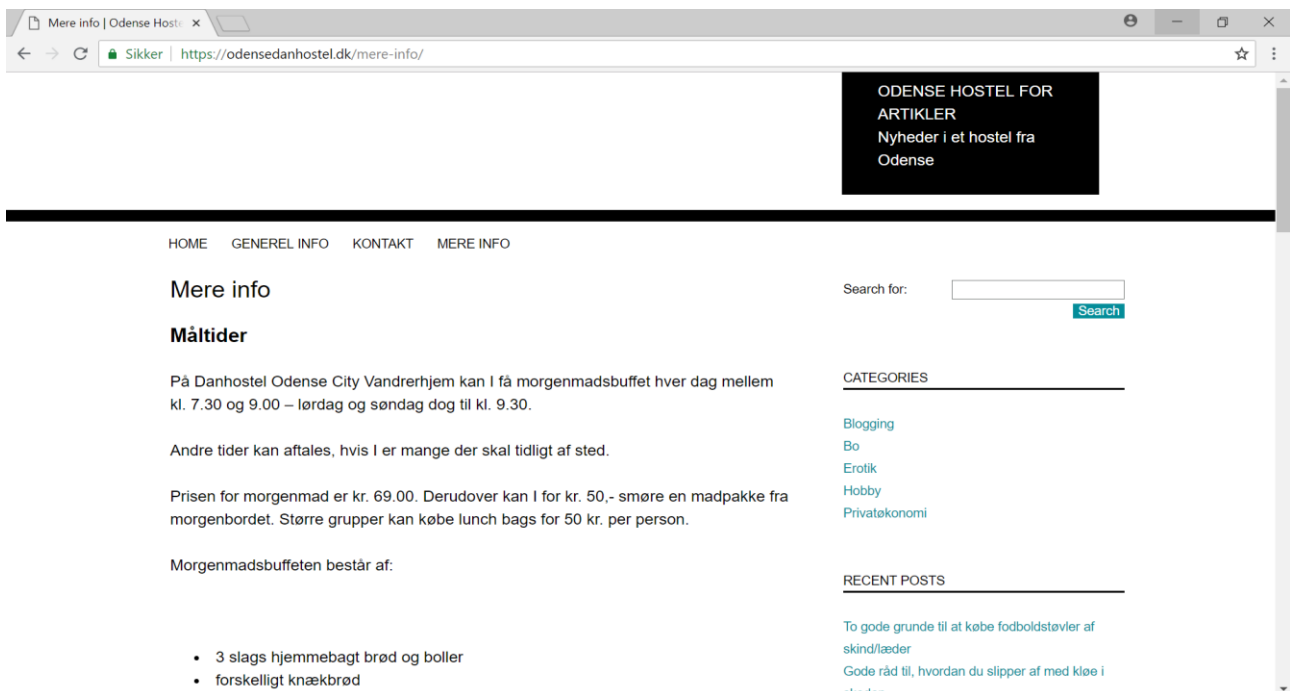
Mere info | Odense Hoste ×

Sikker | https://odensedanhostel.dk/mere-info/

ODENSE HOSTEL FOR ARTIKLER
Nyheder i et hostel fra Odense

HOME GENEREL INFO KONTAKT MERE INFO

Mere info

Måltider

På Danhostel Odense City Vandrerhjem kan I få morgenmadsbuffet hver dag mellem kl. 7.30 og 9.00 – lørdag og søndag dog til kl. 9.30.

Andre tider kan aftales, hvis I er mange der skal tidligt af sted.

Prisen for morgenmad er kr. 69.00. Derudover kan I for kr. 50,- smøre en madpakke fra morgenbordet. Større grupper kan købe lunch bags for 50 kr. per person.

Morgenmadsbuffeten består af:

- 3 slags hjemmebagt brød og boller
- forskelligt knækbrød

Search for:
Search

CATEGORIES

Blogging
Bo
Erotik
Hobby
Privatøkonomi

RECENT POSTS

To gode grunde til at købe fodboldstøvler af skind/læder
Gode råd til, hvordan du slipper af med kløe i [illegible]